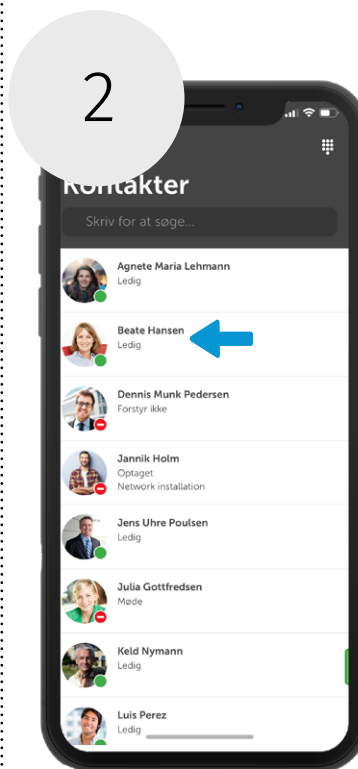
2

Kontakter

Skriv for at søge...

Agnete Maria Lehmann
Ledig

Beate Hansen
Ledig

Dennis Munk Pedersen
Forstyr ikke

Jannik Holm
Optaget
Network installation

Jens Uhre Poulsen
Ledig

Julia Gottfredsen
Møde

Keld Nymann
Ledig

Luis Perez
Ledig